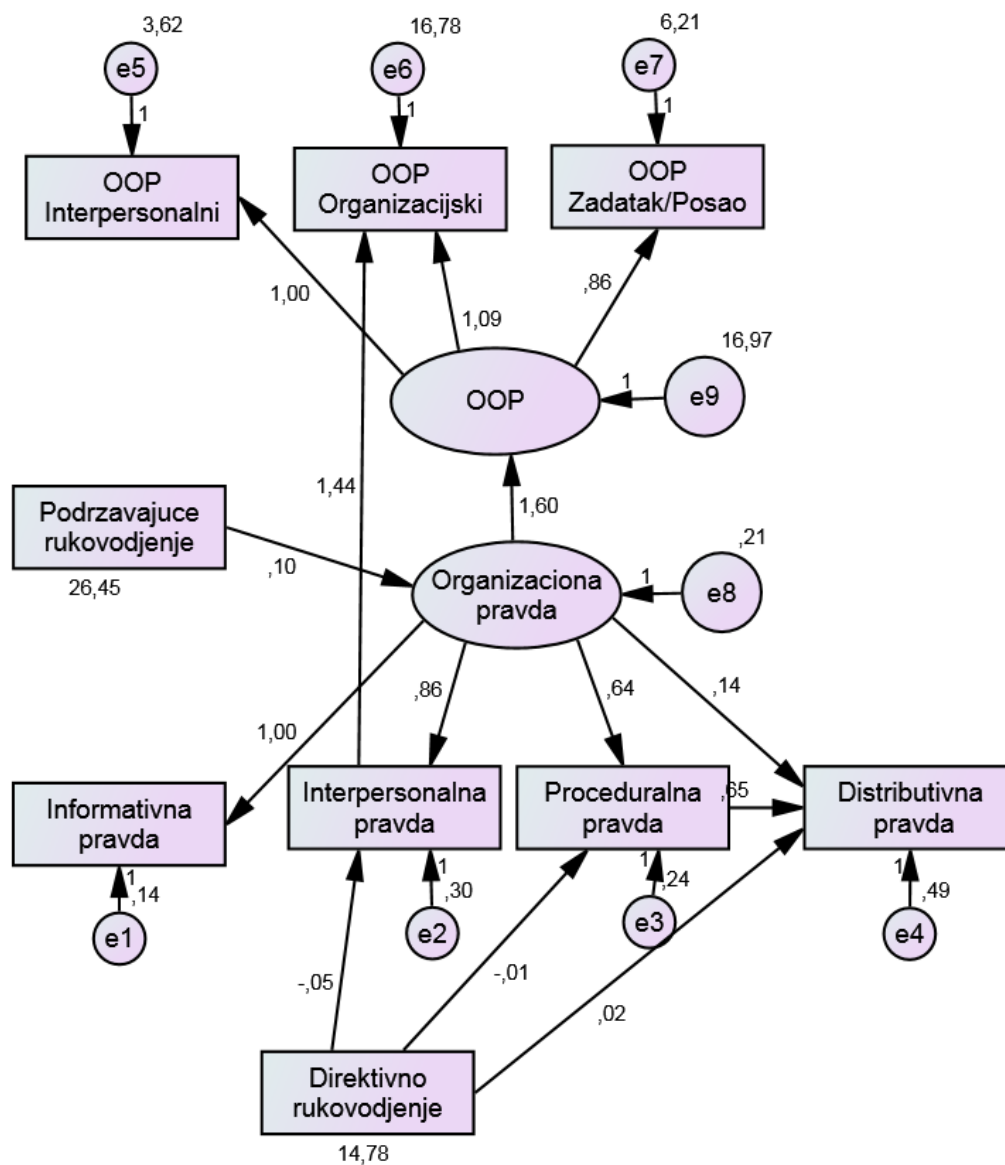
3,62
e5
1
OOP Interpersonalni

16,78
e6
1
OOP Organizacijski

6,21
e7
1
OOP Zadatak/Posao

1,00
1,09
,86
16,97
1
e9
OOP
1,44
1,60

Podrzavajuce rukovodjenje
26,45
,10
,21
1
e8
Organizaciona pravda

,86
,64
,14
1,00

Informativna pravda
1
,14
e1

Interpersonalna pravda
1
,30
e2

Proceduralna pravda
,65
1
,24
e3

Distributivna pravda
1
,49
e4

-,05
-,01
,02

Direktivno rukovodjenje
14,78